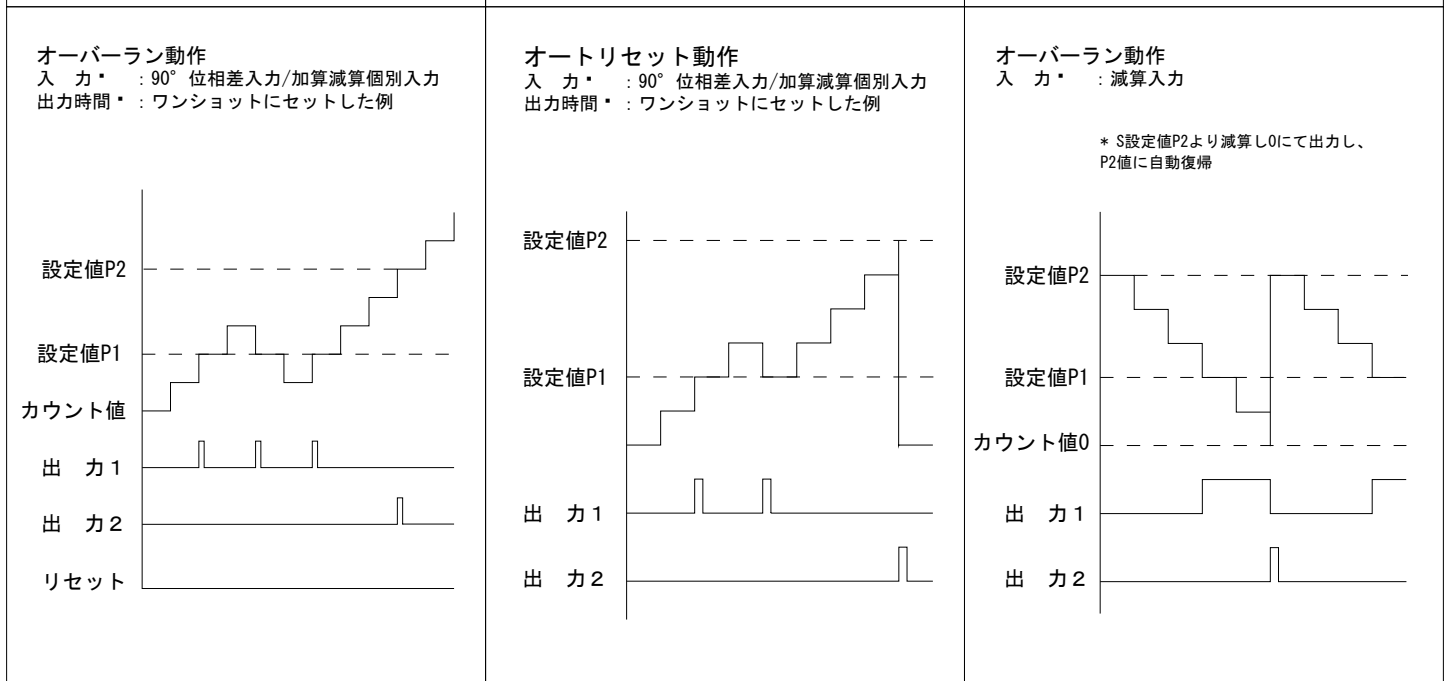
オーバーラン動作
入　力・　：90°位相差入力/加算減算個別入力
出力時間・：ワンショットにセットした例

設定値P2
設定値P1
カウント値
出　力1
出　力2
リセット

オートリセット動作
入　力・　：90°位相差入力/加算減算個別入力
出力時間・：ワンショットにセットした例

設定値P2
設定値P1
出　力1
出　力2

オーバーラン動作
入　力・　：減算入力

＊ S設定値P2より減算し0にて出力し、P2値に自動復帰

設定値P2
設定値P1
カウント値0
出　力1
出　力2